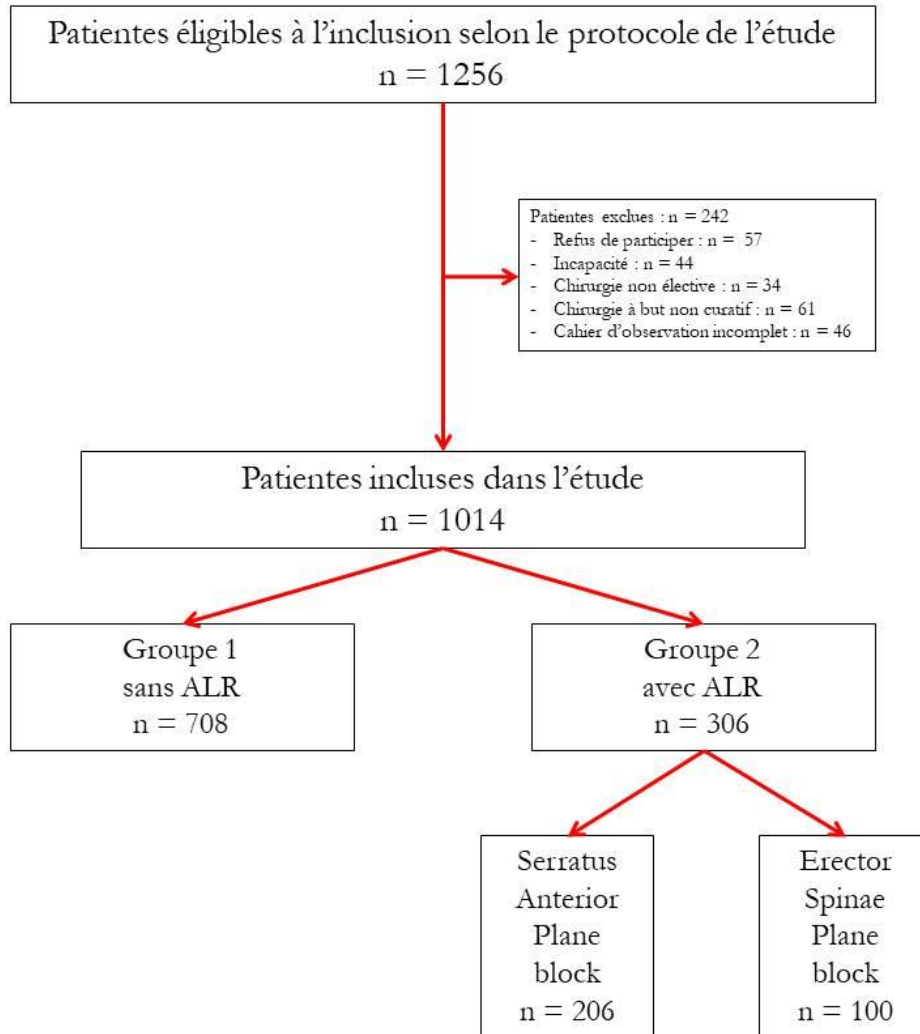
Patientes éligibles à l'inclusion selon le protocole de l'étude
n = 1256

Patientes exclues : n = 242
- Refus de participer : n = 57
- Incapacité : n = 44
- Chirurgie non élective : n = 34
- Chirurgie à but non curatif : n = 61
- Cahier d'observation incomplet : n = 46

Patientes incluses dans l'étude
n = 1014

Groupe 1
sans ALR
n = 708

Groupe 2
avec ALR
n = 306

Serratus
Anterior
Plane
block
n = 206

Erector
Spinae
Plane
block
n = 100